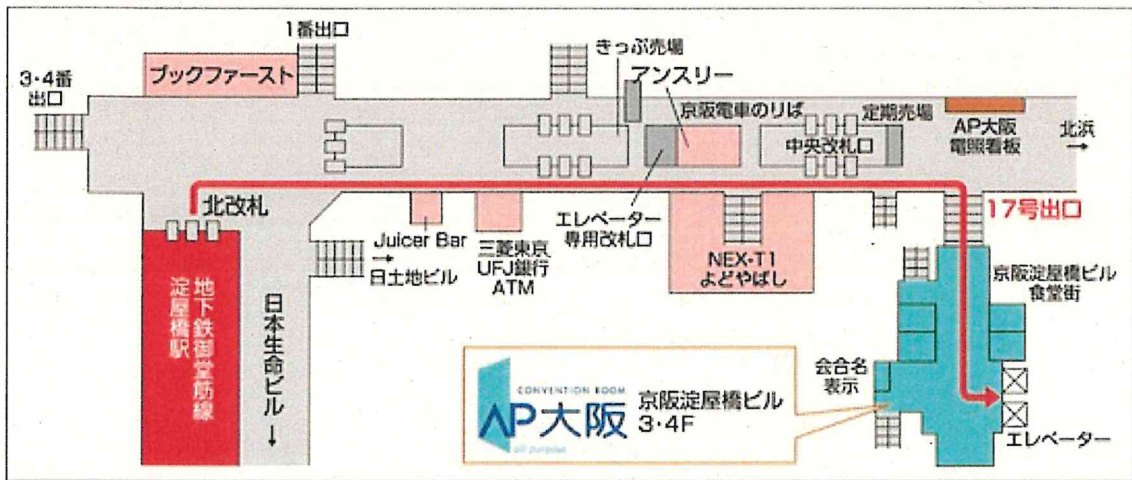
1番出口

3·4番出口

ブックファースト

きっぷ売場

アンスリー

京阪電車のりば

定期売場

中央改札口

AP大阪電照看板

北浜 →

北改札

エレベーター専用改札口

17号出口

Juicer Bar

→ 日土地ビル

三菱東京UFJ銀行ATM

NEX-T1 よどやばし

京阪淀屋橋ビル食堂街

地下鉄御堂筋線淀屋橋駅

日本生命ビル ↓

会合名表示

CONVENTION ROOM

AP大阪

all purpose

京阪淀屋橋ビル 3·4F

エレベーター